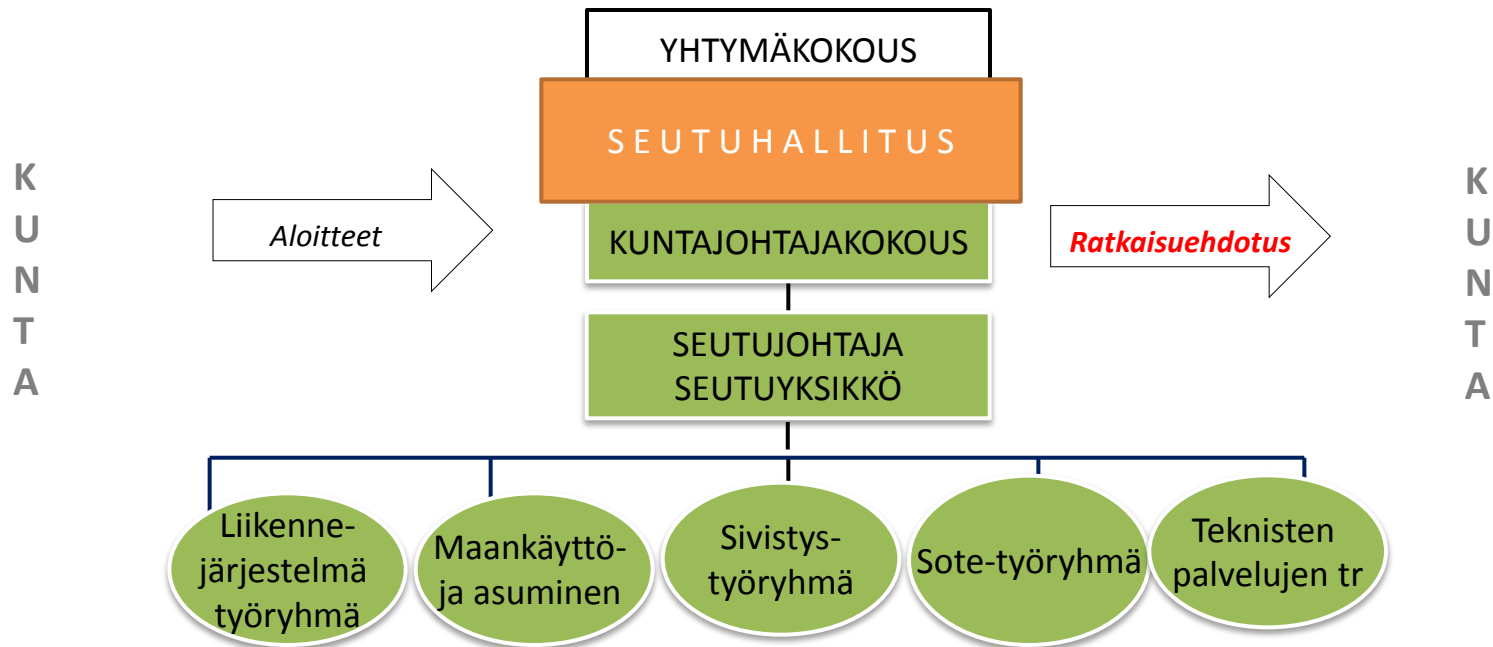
K
U
N
T
A

YHTYMÄKOKOUS

SEUTUHALLITUS

Aloitteet

KUNTAJOHTAJAKOKOUS

Ratkaisuehdotus

K
U
N
T
A

SEUTUJOHTAJA
SEUTUYKSIKKÖ

Liikenne-järjestelmä työryhmä

Maankäyttö- ja asuminen

Sivistys-työryhmä

Sote-työryhmä

Teknisten palvelujen tr